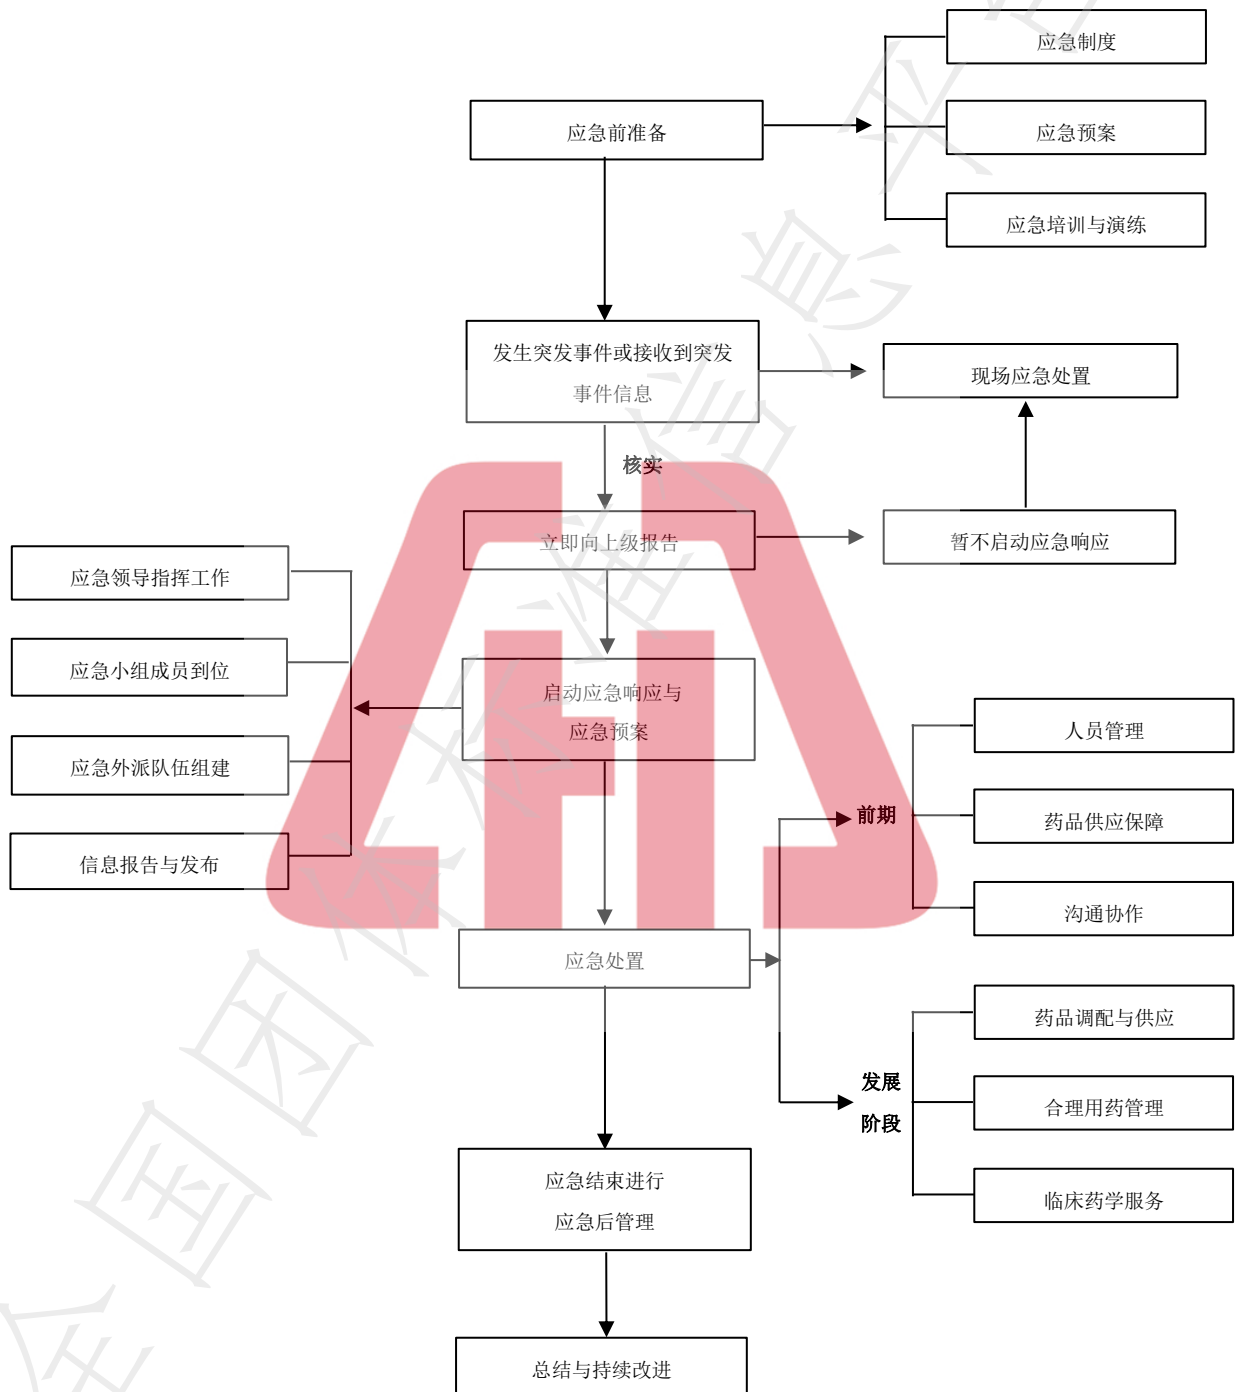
应急前准备

应急制度

应急预案

应急培训与演练

发生突发事件或接收到突发事件信息

现场应急处置

核实

立即向上级报告

暂不启动应急响应

应急领导指挥工作

应急小组成员到位

应急外派队伍组建

信息报告与发布

启动应急响应与应急预案

人员管理

前期

药品供应保障

沟通协作

应急处置

药品调配与供应

发展阶段

合理用药管理

临床药学服务

应急结束进行应急后管理

总结与持续改进